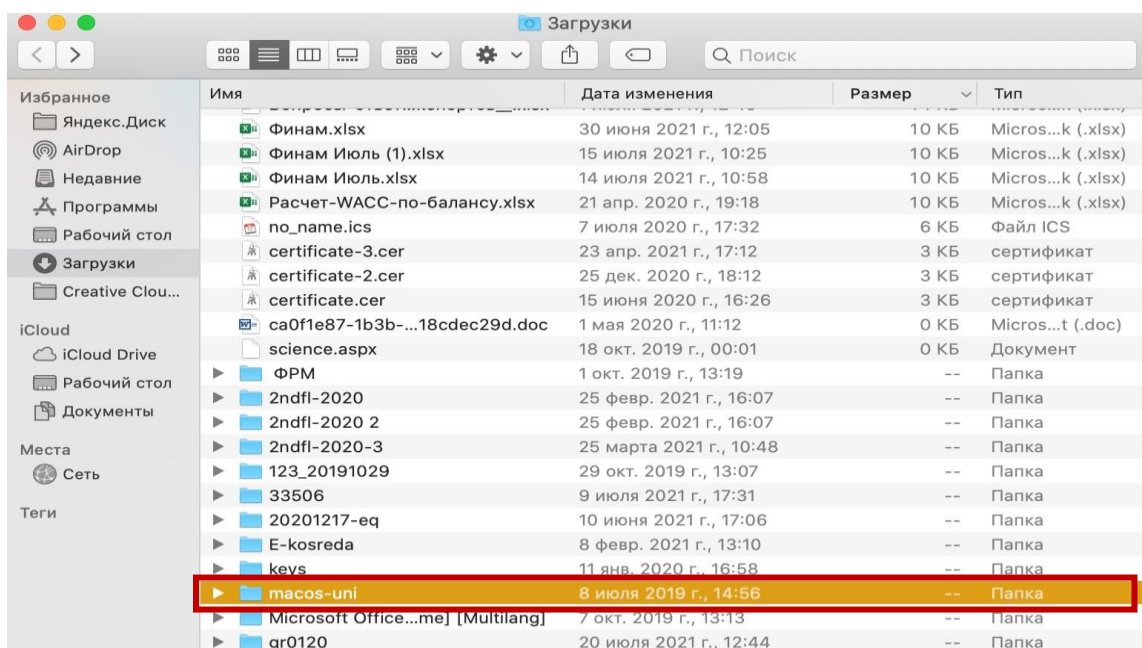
Загрузки

Поиск

Избранное
Яндекс.Диск
AirDrop
Недавние
Программы
Рабочий стол
Загрузки
Creative Clou...
iCloud
iCloud Drive
Рабочий стол
Документы
Места
Сеть
Теги

| Имя | Дата изменения | Размер | Тип |
|---|---|---|---|
| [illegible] | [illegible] | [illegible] | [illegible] |
| Финам.xlsx | 30 июня 2021 г., 12:05 | 10 КБ | Micros...k (.xlsx) |
| Финам Июль (1).xlsx | 15 июля 2021 г., 10:25 | 10 КБ | Micros...k (.xlsx) |
| Финам Июль.xlsx | 14 июля 2021 г., 10:58 | 10 КБ | Micros...k (.xlsx) |
| Расчет-WACC-по-балансу.xlsx | 21 апр. 2020 г., 19:18 | 10 КБ | Micros...k (.xlsx) |
| no_name.ics | 7 июля 2020 г., 17:32 | 6 КБ | Файл ICS |
| certificate-3.cer | 23 апр. 2021 г., 17:12 | 3 КБ | сертификат |
| certificate-2.cer | 25 дек. 2020 г., 18:12 | 3 КБ | сертификат |
| certificate.cer | 15 июня 2020 г., 16:26 | 3 КБ | сертификат |
| ca0f1e87-1b3b-...18cdec29d.doc | 1 мая 2020 г., 11:12 | 0 КБ | Micros...t (.doc) |
| science.aspx | 18 окт. 2019 г., 00:01 | 0 КБ | Документ |
| ФPM | 1 окт. 2019 г., 13:19 | -- | Папка |
| 2ndfl-2020 | 25 февр. 2021 г., 16:07 | -- | Папка |
| 2ndfl-2020 2 | 25 февр. 2021 г., 16:07 | -- | Папка |
| 2ndfl-2020-3 | 25 марта 2021 г., 10:48 | -- | Папка |
| 123_20191029 | 29 окт. 2019 г., 13:07 | -- | Папка |
| 33506 | 9 июля 2021 г., 17:31 | -- | Папка |
| 20201217-eq | 10 июня 2021 г., 17:06 | -- | Папка |
| E-kosreda | 8 февр. 2021 г., 13:10 | -- | Папка |
| keys | 11 янв. 2020 г., 16:58 | -- | Папка |
| macos-uni | 8 июля 2019 г., 14:56 | -- | Папка |
| Microsoft Office...me] [Multilang] | 7 окт. 2019 г., 13:13 | -- | Папка |
| gr0120 | 20 июля 2021 г., 12:44 | -- | Папка |